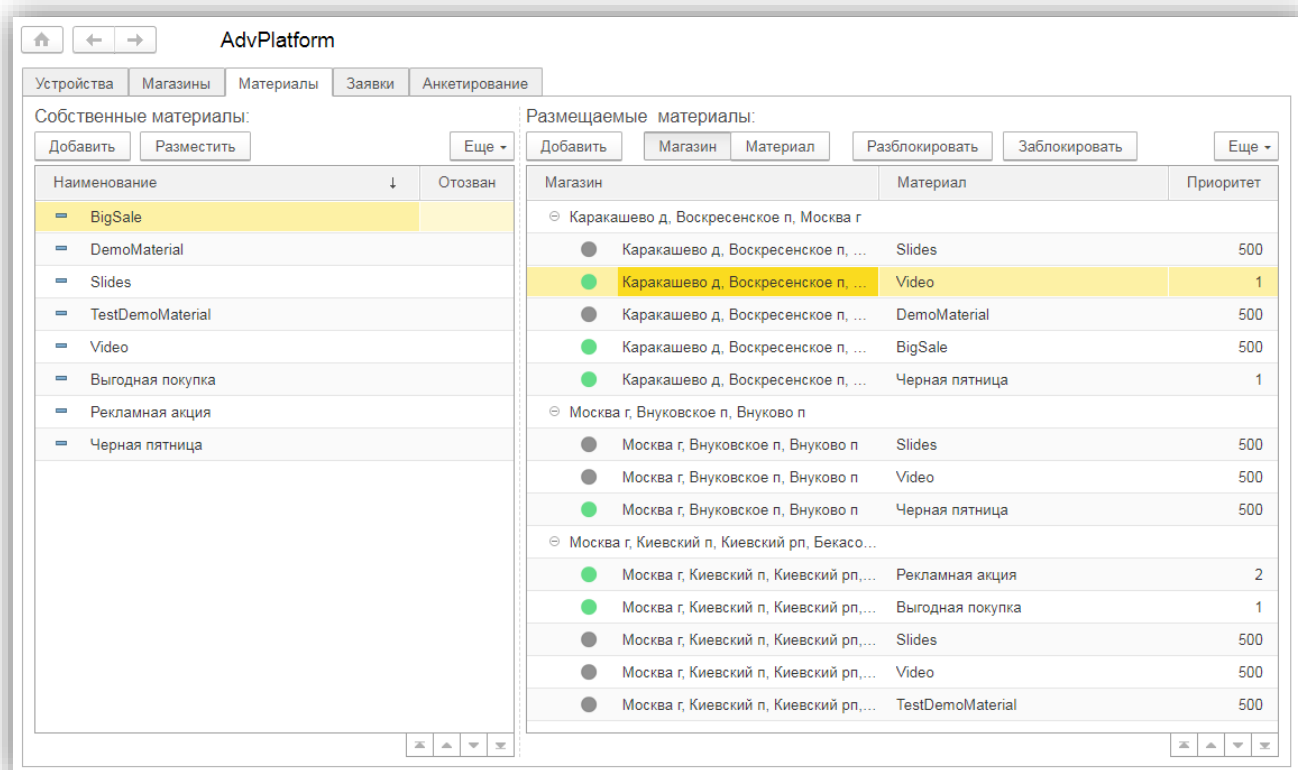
AdvPlatform

Устройства | Магазины | Материалы | Заявки | Анкетирование

Собственные материалы:

Добавить | Разместить | Еще

| Наименование ↓ | Отозван |
|---|---|
| BigSale | |
| DemoMaterial | |
| Slides | |
| TestDemoMaterial | |
| Video | |
| Выгодная покупка | |
| Рекламная акция | |
| Черная пятница | |

Размещаемые материалы:

Добавить | Магазин | Материал | Разблокировать | Заблокировать | Еще

| Магазин | Материал | Приоритет |
|---|---|---|
| ⊖ Каракашево д, Воскресенское п, Москва г | | |
| Каракашево д, Воскресенское п, ... | Slides | 500 |
| Каракашево д, Воскресенское п, ... | Video | 1 |
| Каракашево д, Воскресенское п, ... | DemoMaterial | 500 |
| Каракашево д, Воскресенское п, ... | BigSale | 500 |
| Каракашево д, Воскресенское п, ... | Черная пятница | 1 |
| ⊖ Москва г, Внуковское п, Внуково п | | |
| Москва г, Внуковское п, Внуково п | Slides | 500 |
| Москва г, Внуковское п, Внуково п | Video | 500 |
| Москва г, Внуковское п, Внуково п | Черная пятница | 500 |
| ⊖ Москва г, Киевский п, Киевский рп, Бекасо... | | |
| Москва г, Киевский п, Киевский рп,... | Рекламная акция | 2 |
| Москва г, Киевский п, Киевский рп,... | Выгодная покупка | 1 |
| Москва г, Киевский п, Киевский рп,... | Slides | 500 |
| Москва г, Киевский п, Киевский рп,... | Video | 500 |
| Москва г, Киевский п, Киевский рп,... | TestDemoMaterial | 500 |